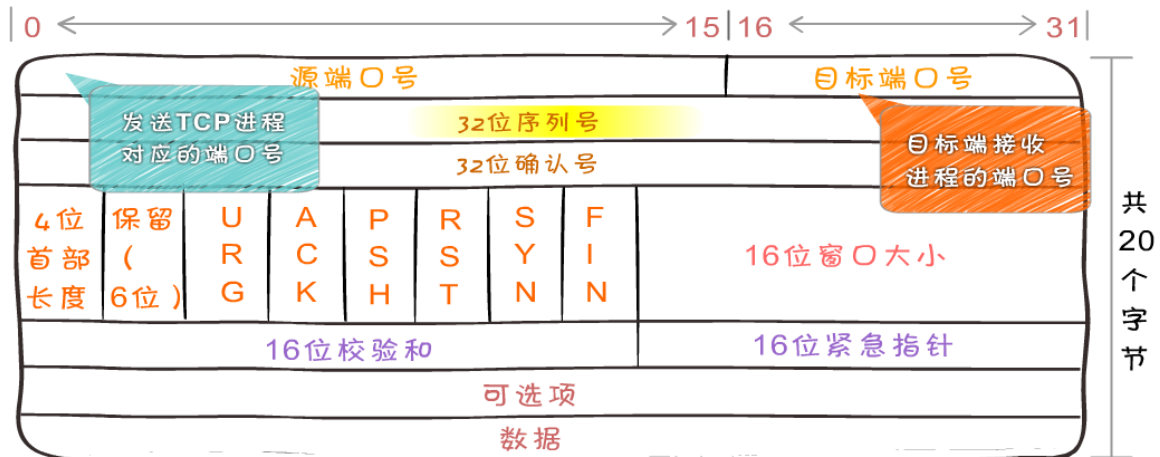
0 15 16 31

源端口号

目标端口号

发送TCP进程对应的端口号

32位序列号

32位确认号

目标端接收进程的端口号

| 4位首部长度 | 保留(6位) | URG | ACK | PSH | RST | SYN | FIN | 16位窗口大小 |
|---|---|---|---|---|---|---|---|---|

16位校验和

16位紧急指针

可选项

数据

共20个字节